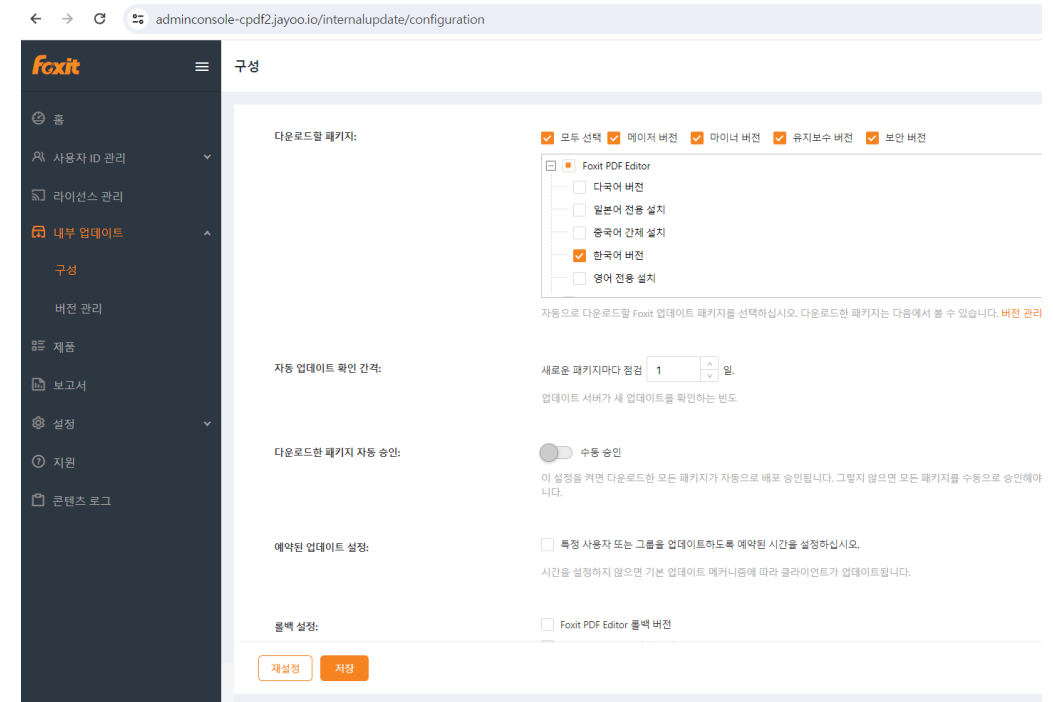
adminconsole-cpdf2.jayoo.io/internalupdate/configuration

Foxit

홈
사용자 ID 관리
라이선스 관리
내부 업데이트
구성
버전 관리
제품
보고서
설정
지원
콘텐츠 로그

구성

다운로드할 패키지:

모두 선택 메이저 버전 마이너 버전 유지보수 버전 보안 버전

Foxit PDF Editor
다국어 버전
일본어 전용 설치
중국어 간체 설치
한국어 버전
영어 전용 설치

자동으로 다운로드할 Foxit 업데이트 패키지를 선택하십시오. 다운로드한 패키지는 다음에서 볼 수 있습니다. 버전 관리

자동 업데이트 확인 간격:

새로운 패키지마다 점검 1 일.

업데이트 서버가 새 업데이트를 확인하는 빈도

다운로드한 패키지 자동 승인:

수동 승인

이 설정을 켜면 다운로드한 모든 패키지가 자동으로 배포 승인됩니다. 그렇지 않으면 모든 패키지를 수동으로 승인해야 니다.

예약된 업데이트 설정:

특정 사용자 또는 그룹을 업데이트하도록 예약된 시간을 설정하십시오.

시간을 설정하지 않으면 기본 업데이트 메커니즘에 따라 클라이언트가 업데이트됩니다.

롤백 설정:

Foxit PDF Editor 롤백 버전

재설정 저장